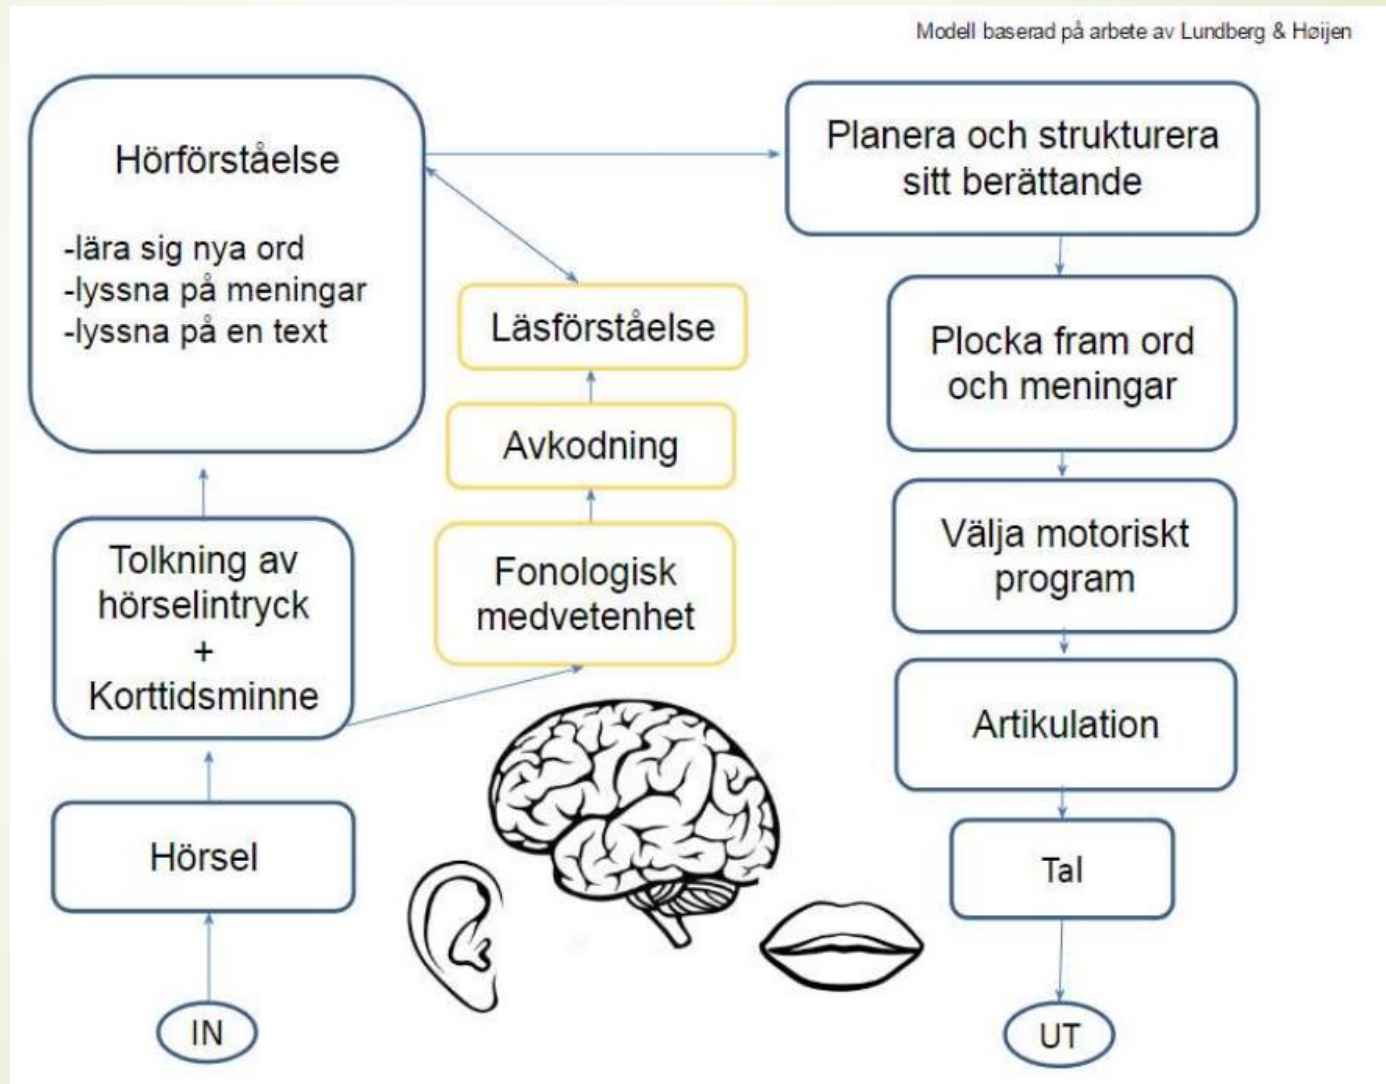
Modell baserad på arbete av Lundberg & Høijen

Hörförståelse

-lära sig nya ord
-lyssna på meningar
-lyssna på en text

Läsförståelse

Avkodning

Fonologisk medvetenhet

Tolkning av hörselintryck + Korttidsminne

Hörsel

IN

Planera och strukturera sitt berättande

Plocka fram ord och meningar

Välja motoriskt program

Artikulation

Tal

UT